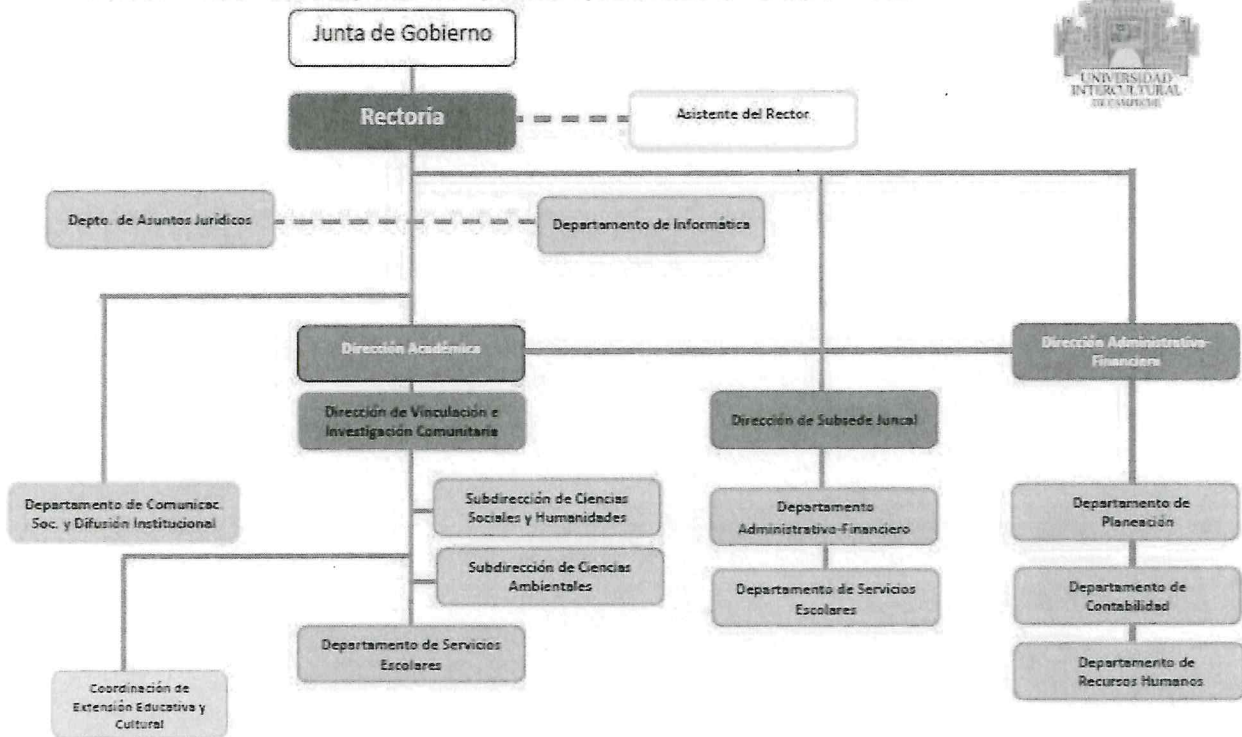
Junta de Gobierno

UNIVERSIDAD INTERCULTURAL DE CAMPECHE

Rectoria

Asistente del Rector

Depto. de Asuntos Jurídicos

Departamento de Informática

Dirección Académica

Dirección Administrativa-Financiera

Dirección de Vinculación e Investigación Comunitaria

Dirección de Subsede Juncal

Departamento de Comunicac. Soc. y Difusión Institucional

Subdirección de Ciencias Sociales y Humanidades

Subdirección de Ciencias Ambientales

Departamento de Servicios Escolares

Coordinación de Extensión Educativa y Cultural

Departamento Administrativo-Financiero

Departamento de Servicios Escolares

Departamento de Planeación

Departamento de Contabilidad

Departamento de Recursos Humanos